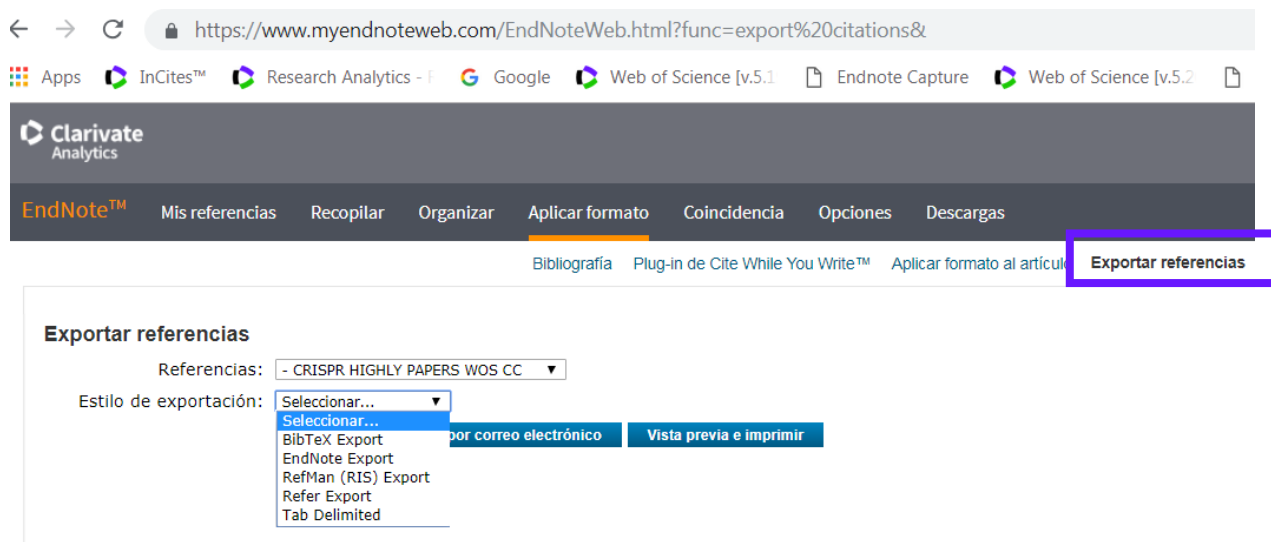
https://www.myendnoteweb.com/EndNoteWeb.html?func=export%20citations&

Apps InCites™ Research Analytics - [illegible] Google Web of Science [v.5.1 Endnote Capture Web of Science [v.5.2

Clarivate Analytics

EndNote™ Mis referencias Recopilar Organizar Aplicar formato Coincidencia Opciones Descargas

Bibliografía Plug-in de Cite While You Write™ Aplicar formato al artícul Exportar referencias

Exportar referencias

Referencias: - CRISPR HIGHLY PAPERS WOS CC

Estilo de exportación: Seleccionar...

Seleccionar...
BibTeX Export
EndNote Export
RefMan (RIS) Export
Refer Export
Tab Delimited

por correo electrónico Vista previa e imprimir